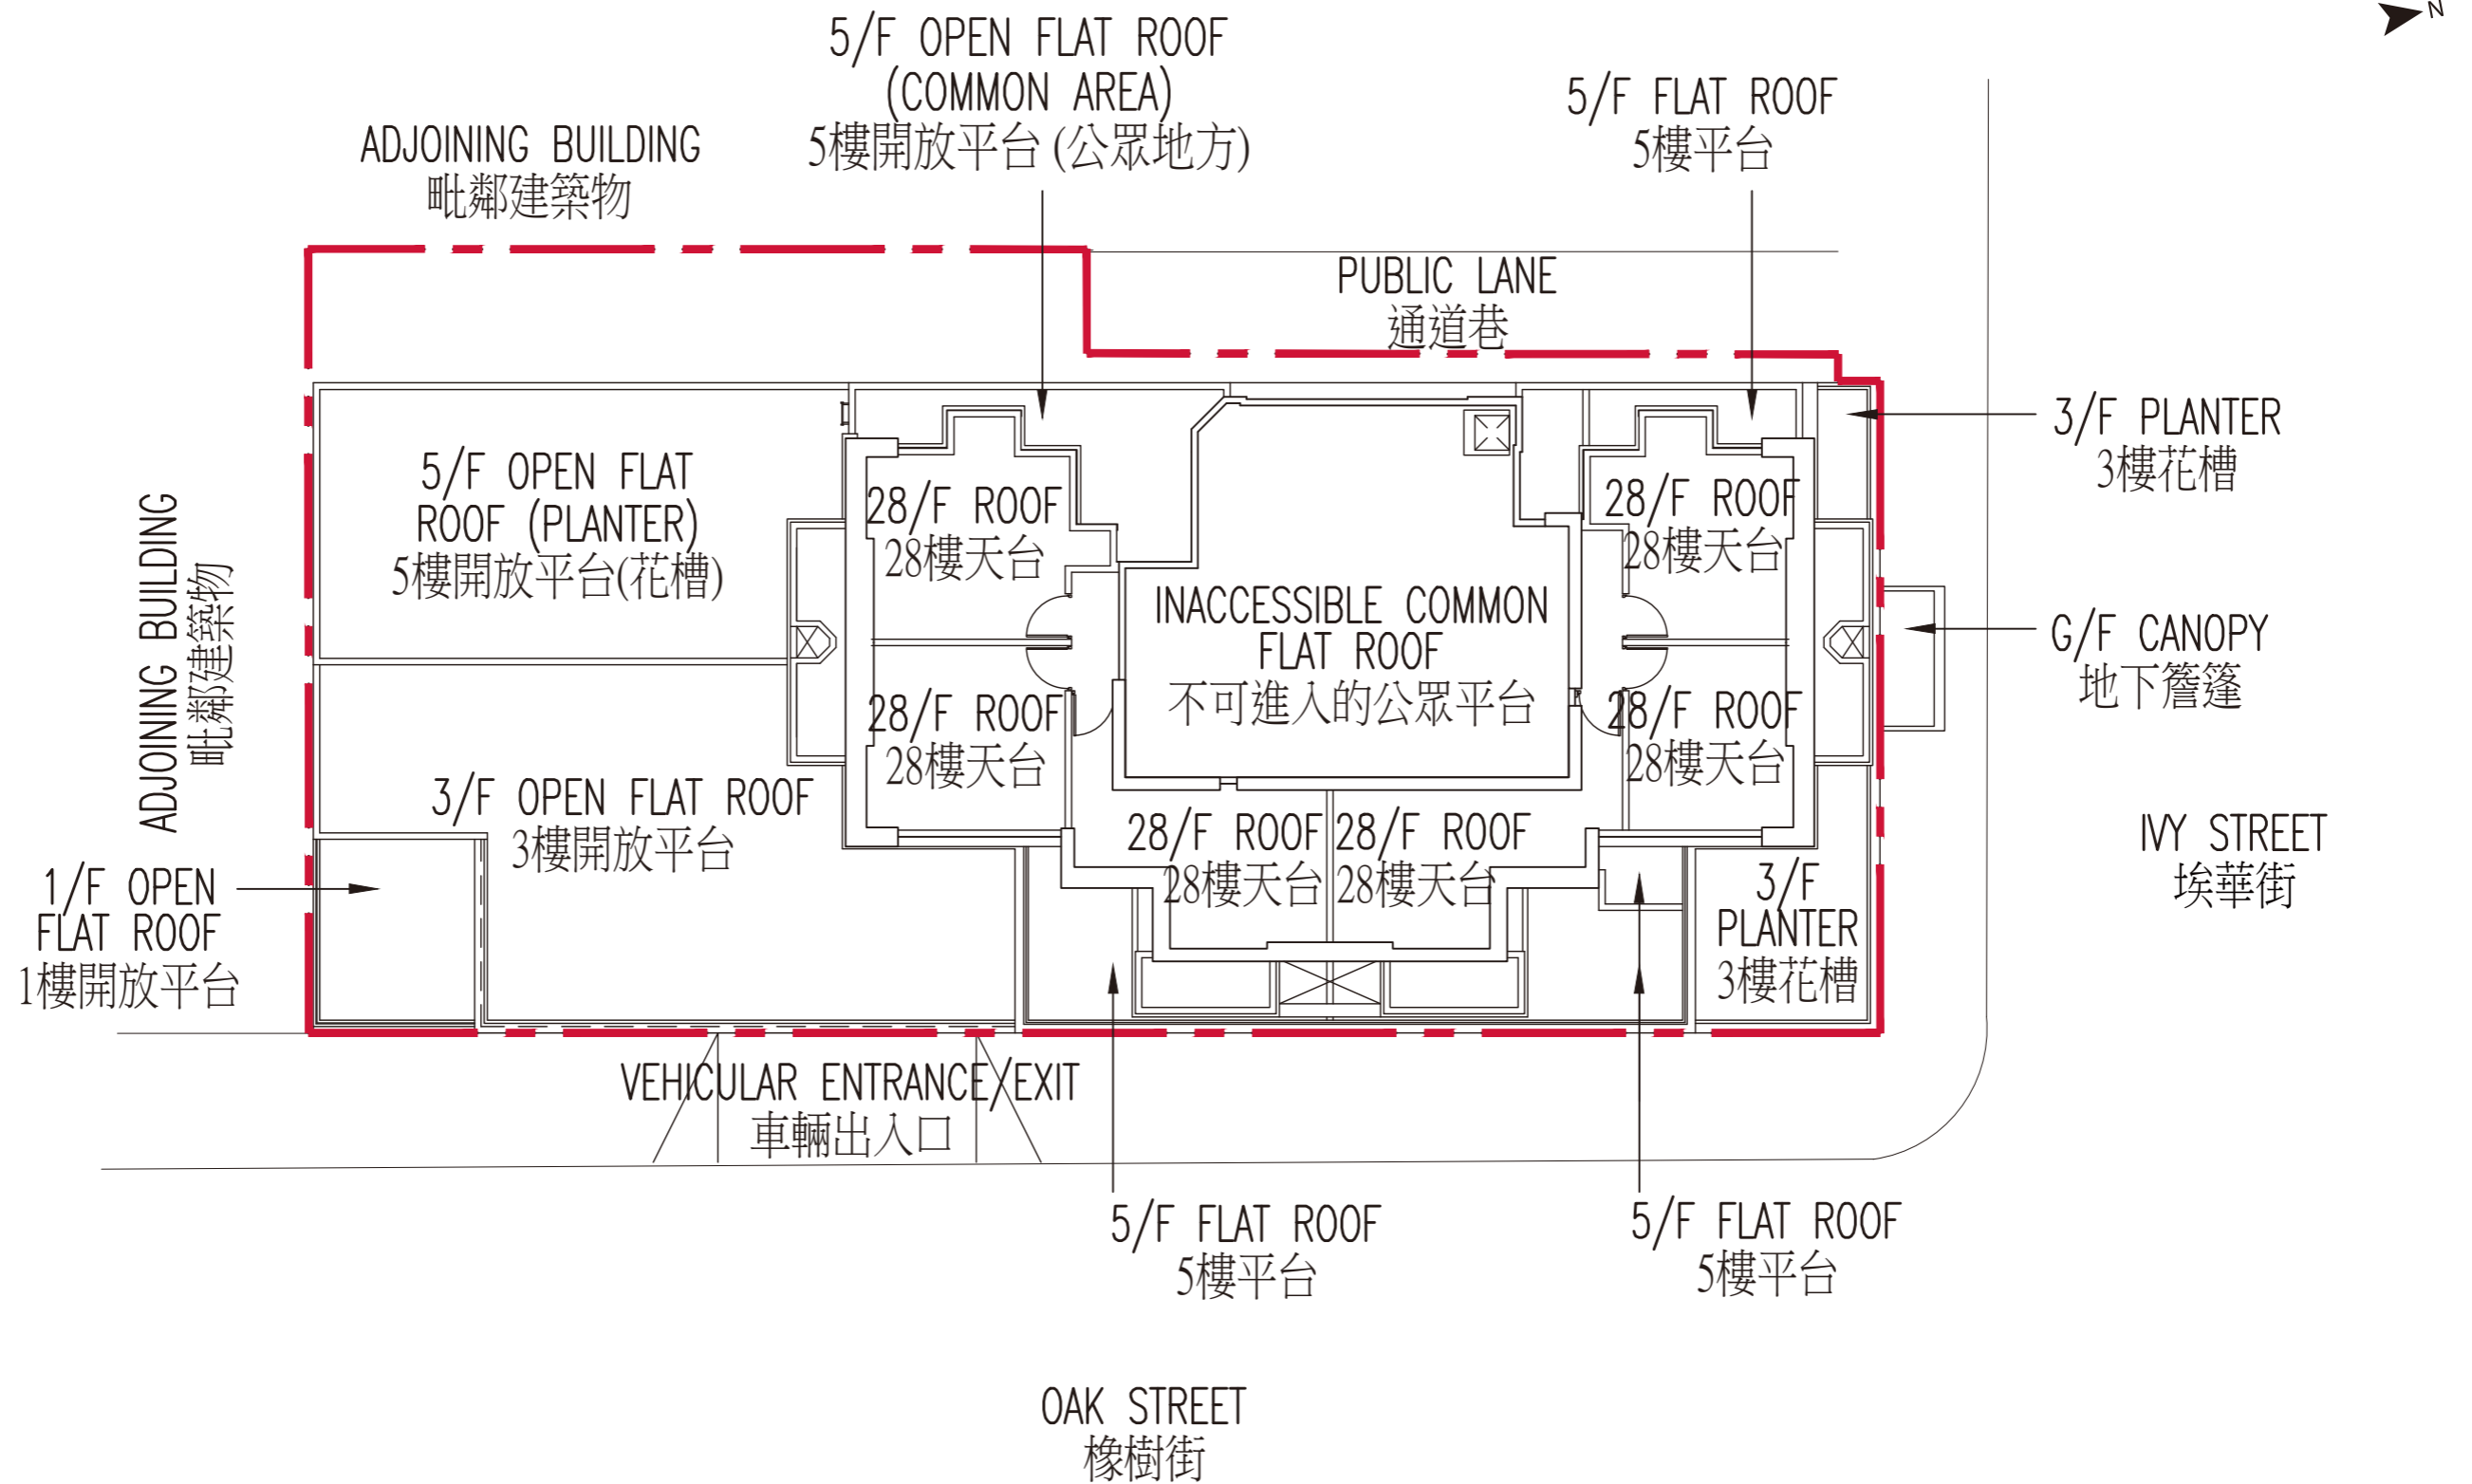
N

5/F OPEN FLAT ROOF (COMMON AREA)
5樓開放平台 (公眾地方)

ADJOINING BUILDING
毗鄰建築物

5/F FLAT ROOF
5樓平台

PUBLIC LANE
通道巷

3/F PLANTER
3樓花槽

5/F OPEN FLAT ROOF (PLANTER)
5樓開放平台(花槽)

28/F ROOF
28樓天台

28/F ROOF
28樓天台

ADJOINING BUILDING
毗鄰建築物

INACCESSIBLE COMMON FLAT ROOF
不可進入的公眾平台

G/F CANOPY
地下簷篷

28/F ROOF
28樓天台

28/F ROOF
28樓天台

3/F OPEN FLAT ROOF
3樓開放平台

28/F ROOF
28樓天台

28/F ROOF
28樓天台

IVY STREET
埃華街

1/F OPEN FLAT ROOF
1樓開放平台

3/F PLANTER
3樓花槽

VEHICULAR ENTRANCE/EXIT
車輛出入口

5/F FLAT ROOF
5樓平台

5/F FLAT ROOF
5樓平台

OAK STREET
橡樹街